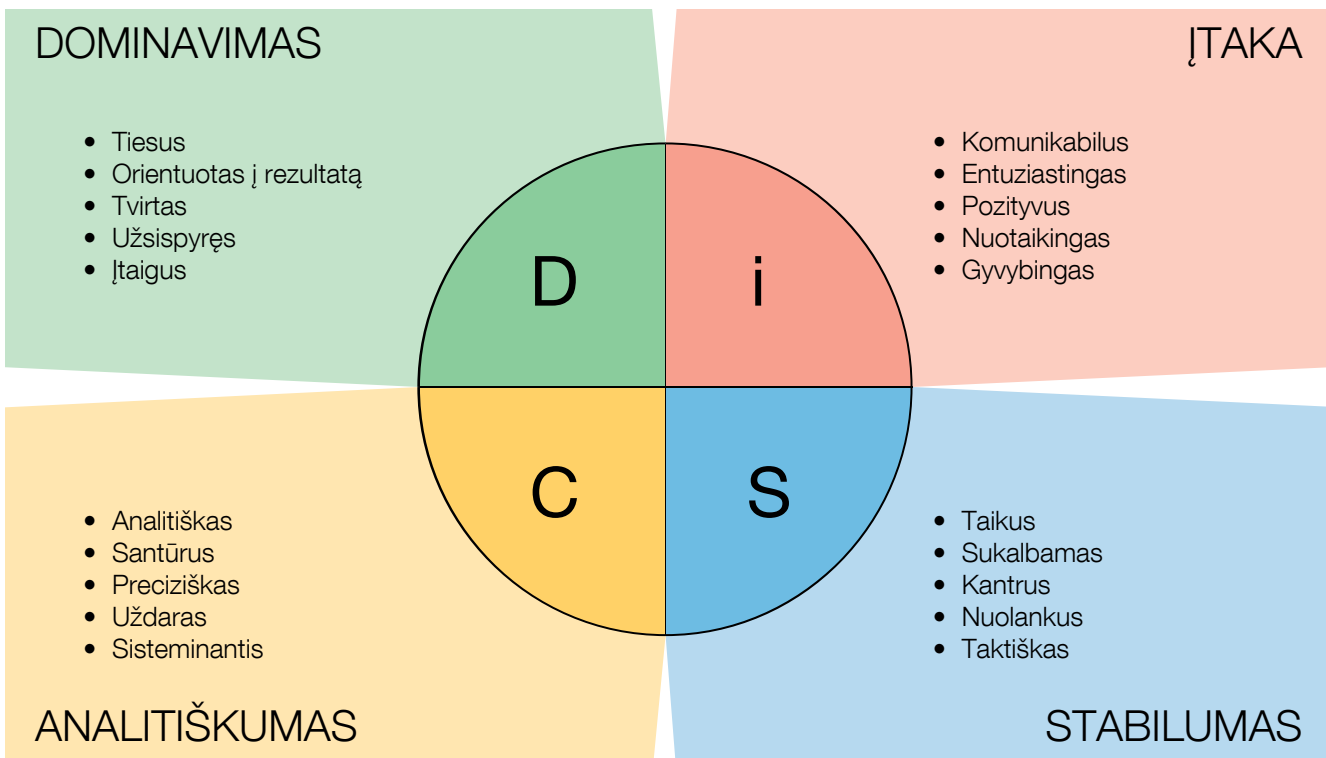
DOMINAVIMAS

- Tiesus
- Orientuotas į rezultatą
- Tvirtas
- Užsispyręs
- Įtaigus

ĮTAKA

- Komunikabilus
- Entuziastingas
- Pozityvus
- Nuotaikingas
- Gyvybingas

D

i

C

S

- Analitiškas
- Santūrus
- Preciziškas
- Uždaras
- Sisteminantis

ANALITIŠKUMAS

- Taikus
- Sukalbamas
- Kantrus
- Nuolankus
- Taktiškas

STABILUMAS